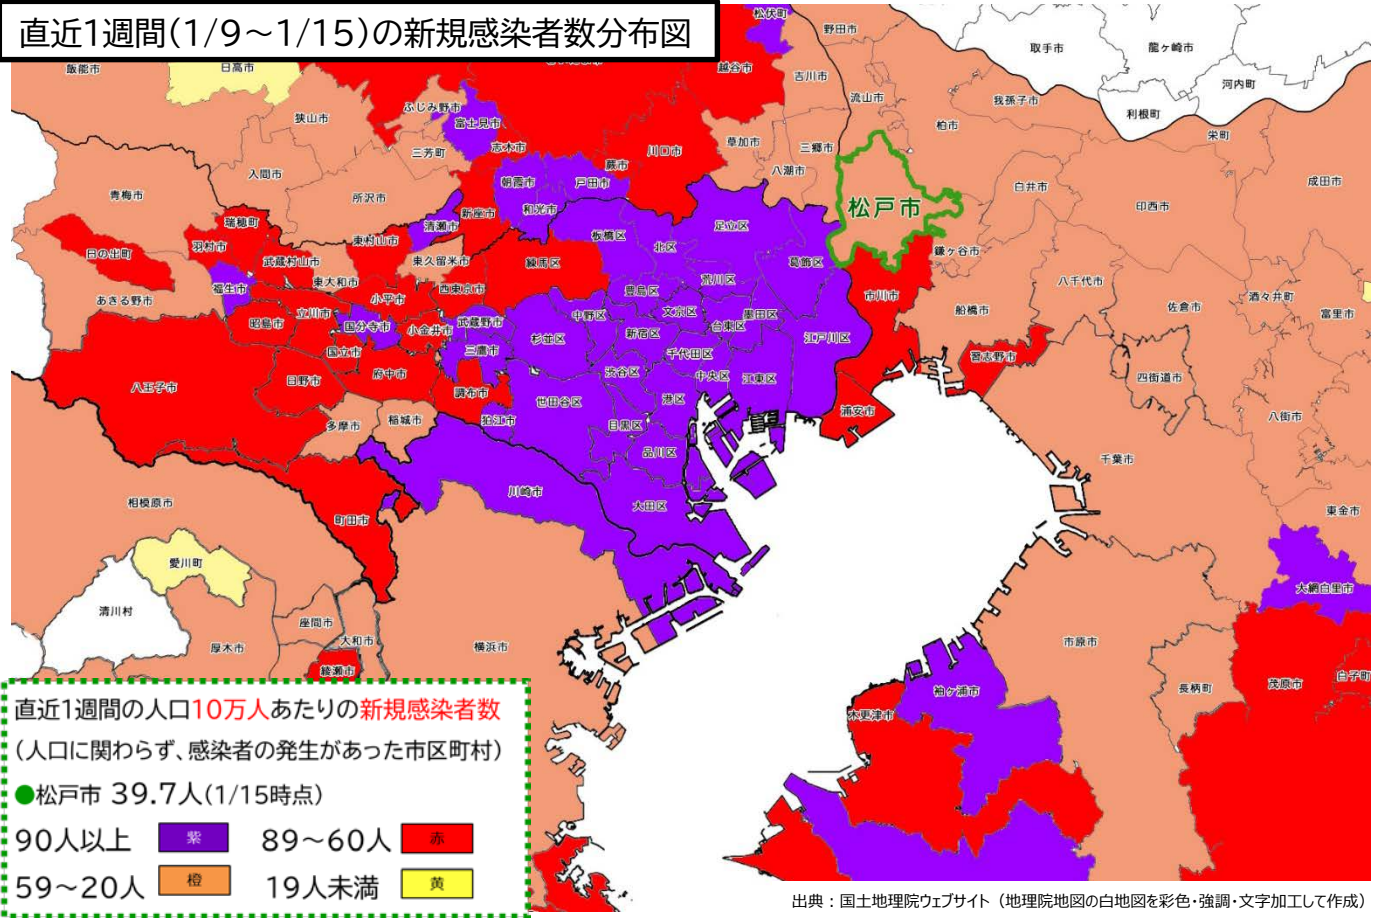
直近1週間(1/9～1/15)の新規感染者数分布図

松伏町
野田市
取手市
龍ケ崎市
飯能市
日高市
越谷市
吉川市
流山市
我孫子市
利根町
河内町
ふじみ野市
狭山市
富士見市
柏市
栄町
三芳町
志木市
川口市
草加市
三郷市
入間市
朝霞市
蕨市
八潮市
白井市
成田市
青梅市
所沢市
戸田市
和光市
松戸市
印西市
瑞穂町
清瀬市
新座市
板橋区
北区
足立区
日の出町
羽村市
東村山市
練馬区
鎌ケ谷市
武蔵村山市
東久留米市
荒川区
葛飾区
八千代市
酒々井町
あきる野市
福生市
東大和市
西東京市
豊島区
市川市
小平市
武蔵野市
中野区
文京区
墨田区
船橋市
佐倉市
富里市
昭島市
立川市
国分寺市
小金井市
杉並区
新宿区
台東区
江戸川区
習志野市
国立市
三鷹市
千代田区
八王子市
日野市
府中市
渋谷区
中央区
江東区
四街道市
調布市
港区
浦安市
多摩市
稲城市
狛江市
目黒区
八街市
世田谷区
品川区
千葉市
川崎市
大田区
相模原市
町田市
東金市
愛川町
大網白里市
清川村
座間市
厚木市
大和市
横浜市
市原市
綾瀬市
袖ケ浦市
長柄町
茂原市
白子町
木更津市

直近1週間の人口10万人あたりの新規感染者数
(人口に関わらず、感染者の発生があった市区町村)
●松戸市 39.7人(1/15時点)
90人以上 紫 89～60人 赤
59～20人 橙 19人未満 黄

出典：国土地理院ウェブサイト（地理院地図の白地図を彩色・強調・文字加工して作成）